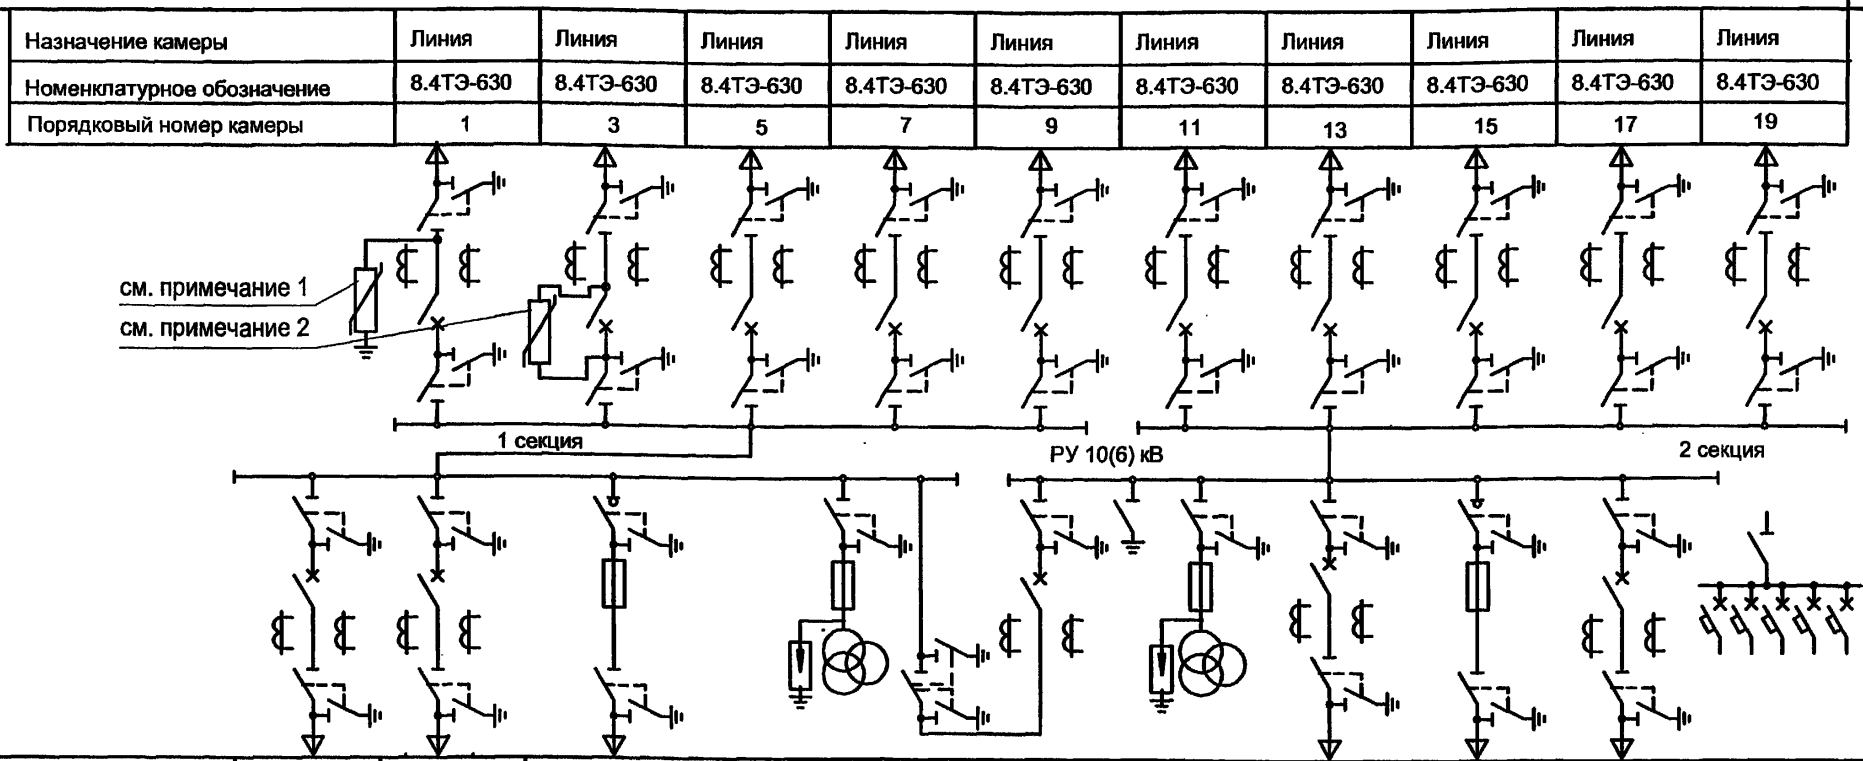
| Назначение камеры | Линия | Линия | Линия | Линия | Линия | Линия | Линия | Линия | Линия | Линия |
|---|---|---|---|---|---|---|---|---|---|---|
| Номенклатурное обозначение | 8.4ТЭ-630 | 8.4ТЭ-630 | 8.4ТЭ-630 | 8.4ТЭ-630 | 8.4ТЭ-630 | 8.4ТЭ-630 | 8.4ТЭ-630 | 8.4ТЭ-630 | 8.4ТЭ-630 | 8.4ТЭ-630 |
| Порядковый номер камеры | 1 | 3 | 5 | 7 | 9 | 11 | 13 | 15 | 17 | 19 |

см. примечание 1
см. примечание 2

1 секция

РУ 10(6) кВ

2 секция